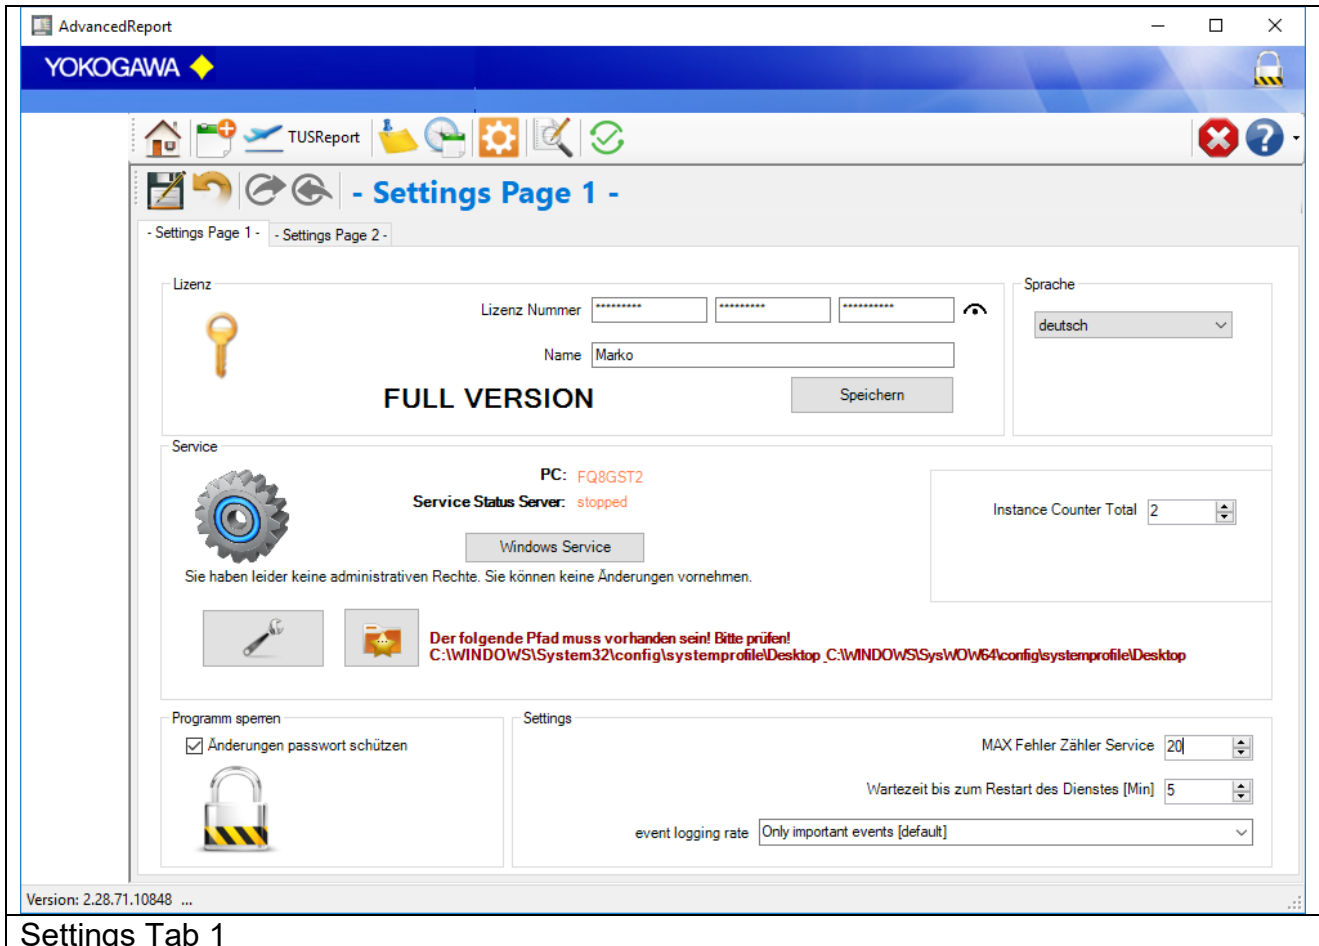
AdvancedReport

YOKOGAWA

TUSReport

- Settings Page 1 -

- Settings Page 1 - - Settings Page 2 -

Lizenz

Lizenz Nummer ********** ********** ***********

Name Marko

FULL VERSION

Speichern

Sprache

deutsch

Service

PC: FQ8GST2

Service Status Server: stopped

Windows Service

Sie haben leider keine administrativen Rechte. Sie können keine Änderungen vornehmen.

Instance Counter Total 2

Der folgende Pfad muss vorhanden sein! Bitte prüfen!
C:\WINDOWS\System32\config\systemprofile\Desktop C:\WINDOWS\SysWOW64\config\systemprofile\Desktop

Programm sperren

Änderungen passwort schützen

Settings

MAX Fehler Zähler Service 20

Wartezeit bis zum Restart des Dienstes [Min] 5

event logging rate Only important events [default]

Version: 2.28.71.10848 ...

Settings Tab 1